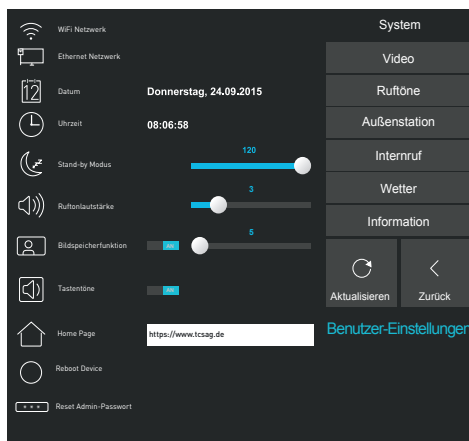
WiFi Netzwerk

Ethernet Netzwerk

12 Datum Donnerstag, 24.09.2015

Uhrzeit 08:06:58

Stand-by Modus 120

Ruftonlautstärke 3

Bildspeicherfunktion AN 5

Tastentöne AN

Home Page https://www.tcsag.de

Reboot Device

Reset Admin-Passwort

System

Video

Ruftöne

Außenstation

Internruf

Wetter

Information

Aktualisieren

Zurück

Benutzer-Einstellungen